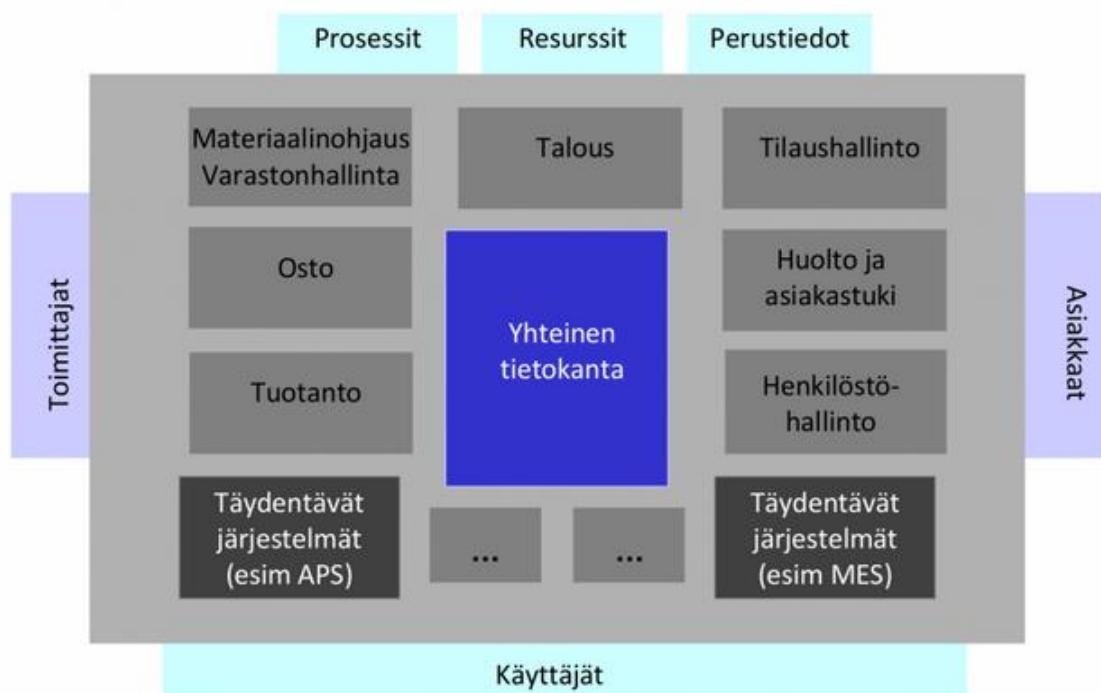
Prosessit

Resurssit

Perustiedot

Toimittajat

Materiaalinohjaus
Varastonhallinta

Talous

Tilaushallinto

Osto

Yhteinen tietokanta

Huolto ja asiakastuki

Tuotanto

Henkilöstöhallinto

Asiakkaat

Täydentävät järjestelmät (esim APS)

...

...

Täydentävät järjestelmät (esim MES)

Käyttäjät